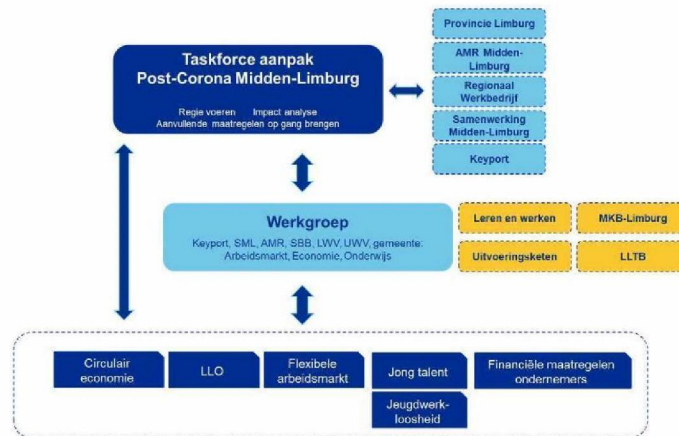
Taskforce aanpak
Post-Corona Midden-Limburg

Regie voeren Impact analyse
Aanvullende maatregelen op gang brengen

Provincie Limburg

AMR Midden-Limburg

Regionaal Werkbedrijf

Samenwerking Midden-Limburg

Keyport

Werkgroep

Keyport, SML, AMR, SBB, LWV, UWV, gemeente: Arbeidsmarkt, Economie, Onderwijs

Leren en werken

MKB-Limburg

Uitvoeringsketen

LLTB

Circulair economie

LLO

Flexibele arbeidsmarkt

Jong talent

Jeugdwerk-loosheid

Financiële maatregelen ondernemers